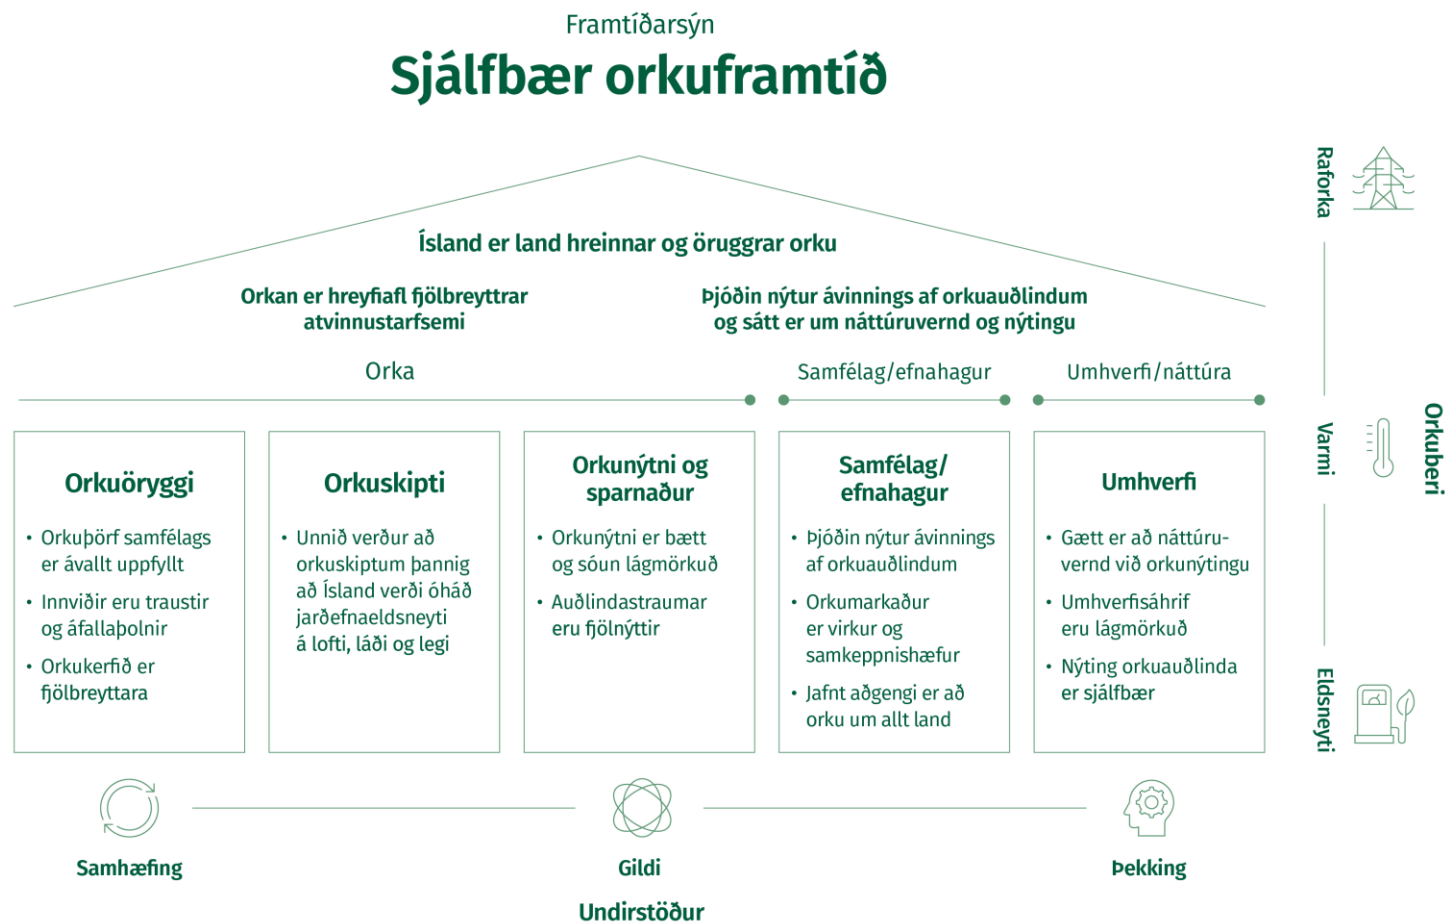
Framtíðarsýn

Sjálfbær orkuframtíð

Ísland er land hreinnar og öruggrar orku

Orkan er hreyfiafl fjölbreyttrar atvinnustarfsemi

Þjóðin nýtur ávinnings af orkuauðlindum og sátt er um náttúruvernd og nýtingu

Orka

Samfélag/efnahagur

Umhverfi/náttúra

Orkuöryggi

• Orkuþörf samfélags er ávallt uppfyllt
• Innviðir eru traustir og áfallaþolnir
• Orkukerfið er fjölbreyttara

Orkuskipti

• Unnið verður að orkuskiptum þannig að Ísland verði óháð jarðefnaeldsneyti á lofti, láði og legi

Orkunýtni og sparnaður

• Orkunýtni er bætt og sóun lágmörkuð
• Auðlindastraumar eru fjölnýttir

Samfélag/ efnahagur

• Þjóðin nýtur ávinnings af orkuauðlindum
• Orkumarkaður er virkur og samkeppnishæfur
• Jafnt aðgengi er að orku um allt land

Umhverfi

• Gætt er að náttúruvernd við orkunýtingu
• Umhverfisáhrif eru lágmörkuð
• Nýting orkuauðlinda er sjálfbær

Raforka

Varmi

Eldsneyti

Orkuberi

Samhæfing

Gildi

Þekking

Undirstöður